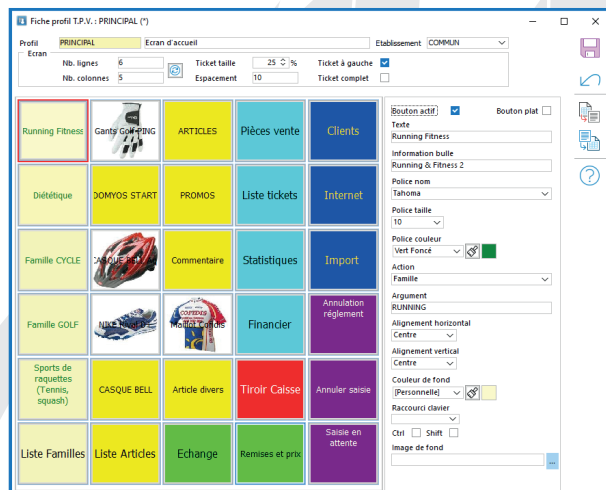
Fiche profil T.P.V. : PRINCIPAL (*)

Profil PRINCIPAL Ecran d'accueil Etablissement COMMUN

Ecran
Nb. lignes 6
Nb. colonnes 5
Ticket taille 25 %
Espacement 10
Ticket à gauche
Ticket complet

| Running Fitness | Gants Golf PING | ARTICLES | Pièces vente | Clients |
|---|---|---|---|---|
| Diététique | DOMYOS START | PROMOS | Liste tickets | Internet |
| Famille CYCLE | CASQUE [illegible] | Commentaire | Statistiques | Import |
| Famille GOLF | NIKE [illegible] | Maillot Cofidis | Financier | Annulation règlement |
| Sports de raquettes (Tennis, squash) | CASQUE BELL | Article divers | Tiroir Caisse | Annuler saisie |
| Liste Familles | Liste Articles | Echange | Remises et prix | Saisie en attente |

Bouton actif
Bouton plat
Texte
Running Fitness
Information bulle
Running & Fitness 2
Police nom
Tahoma
Police taille
10
Police couleur
Vert Foncé
Action
Famille
Argument
RUNNING
Alignement horizontal
Centre
Alignement vertical
Centre
Couleur de fond
[Personnelle]
Raccourci clavier
Ctrl Shift
Image de fond
...